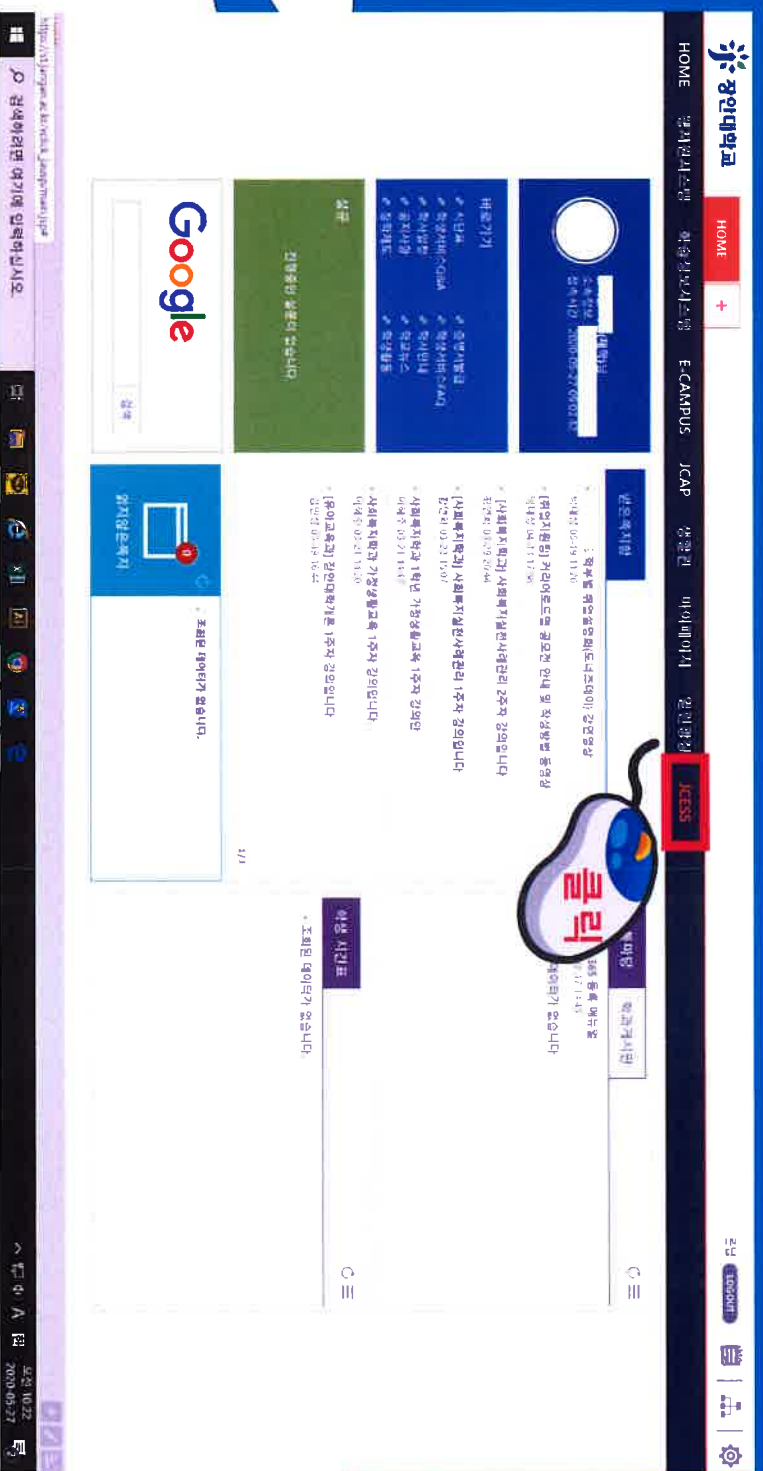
장안대학교

HOME

+

HOME 통합정보시스템 학생정보시스템 E-CAMPUS JCAP 생활관 마이페이지 열린광장 JCESS

LOGOUT

대학생

바로가기

Google

검색

전체알림 불러올 항목이 없습니다

공지사항

[사회복지학과] 사회복지실천기술론 1주차 강의입니다

사회복지학과 1학년 가정봉사교육 1주차 강의입니다

사회복지학과 가정방문교육 1주차 강의입니다

[유아교육과] 영유아발달과 교육 1주차 강의입니다

조회된 데이터가 없습니다.

알림장/쪽지

1/1

클릭

학과게시판

조회된 데이터가 없습니다

학생 시간표

조회된 데이터가 없습니다.

검색하려면 여기에 입력하십시오.

오전 10:22
2020-05-27